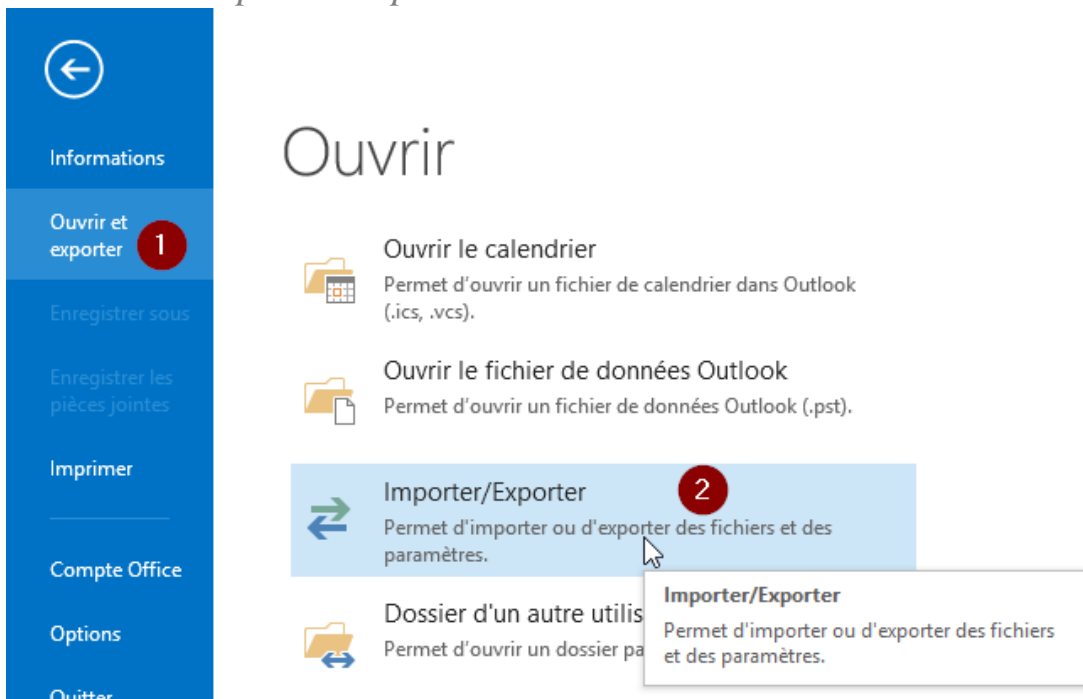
Informations

Ouvrir et exporter 1

Enregistrer sous

Enregistrer les pièces jointes

Imprimer

Compte Office

Options

Quitter

Ouvrir

Ouvrir le calendrier
Permet d'ouvrir un fichier de calendrier dans Outlook (.ics, .vcs).

Ouvrir le fichier de données Outlook
Permet d'ouvrir un fichier de données Outlook (.pst).

Importer/Exporter 2
Permet d'importer ou d'exporter des fichiers et des paramètres.

Dossier d'un autre utilis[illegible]
Permet d'ouvrir un dossier pa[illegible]

Importer/Exporter
Permet d'importer ou d'exporter des fichiers et des paramètres.